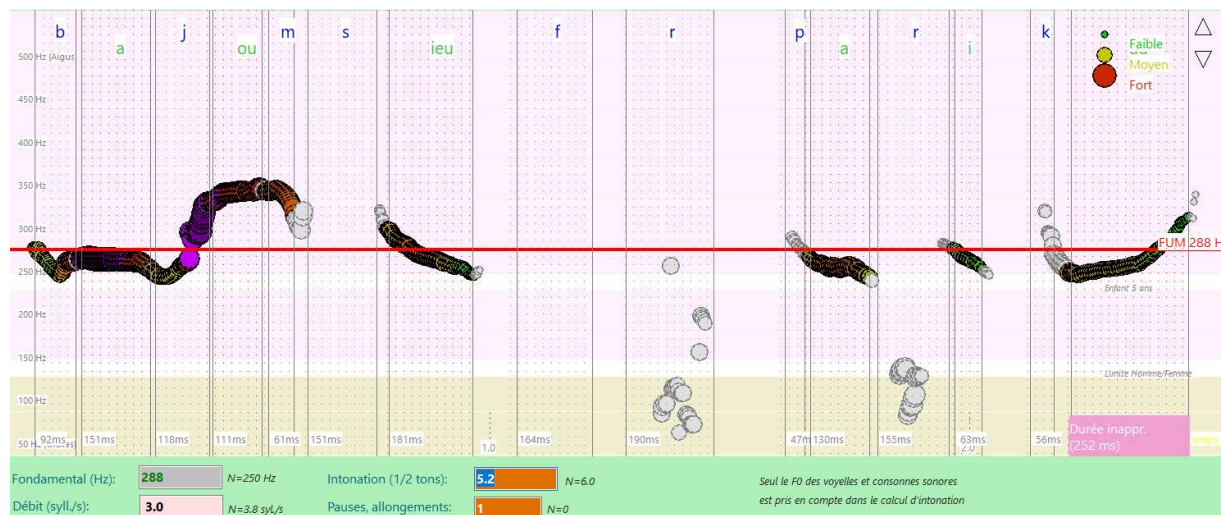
b a j ou m s ieu f r p a r i k

Faible
Moyen
Fort

500 Hz (Aigus)
450 Hz
400 Hz
350 Hz
300 Hz
250 Hz
200 Hz
150 Hz
100 Hz
50 Hz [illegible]

FUM 288 H
Enfant 5 ans
Limite Homme/Femme

92ms 151ms 118ms 111ms 61ms 151ms 181ms 1.0 164ms 190ms 47ms 130ms 155ms 63ms 2.0 56ms
Durée inappr. (252 ms)
emps

Fondamental (Hz): 288 N=250 Hz
Intonation (1/2 tons): 5.2 N=6.0
Débit (syll./s): 3.0 N=3.8 syl./s
Pauses, allongements: 1 N=0

Seul le F0 des voyelles et consonnes sonores est pris en compte dans le calcul d'intonation